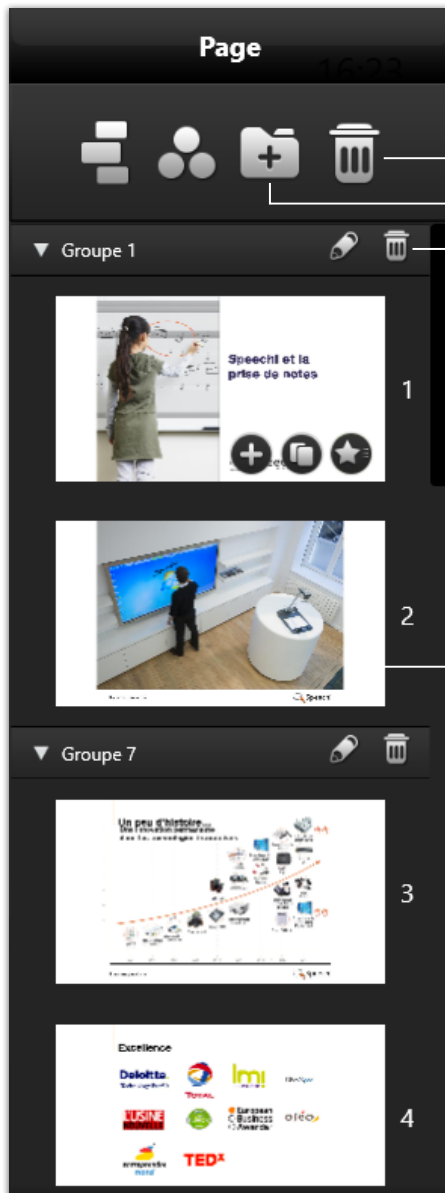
Page

16:23

▼ Groupe 1

Speechi et la prise de notes

1

2

Speechi

▼ Groupe 7

Un peu d'histoire...

Speechi

3

Excellence

Deloitte.

TOTAL

lmi

L'USINE NOUVELLE

European Business Awards

oféo

TEDx

4